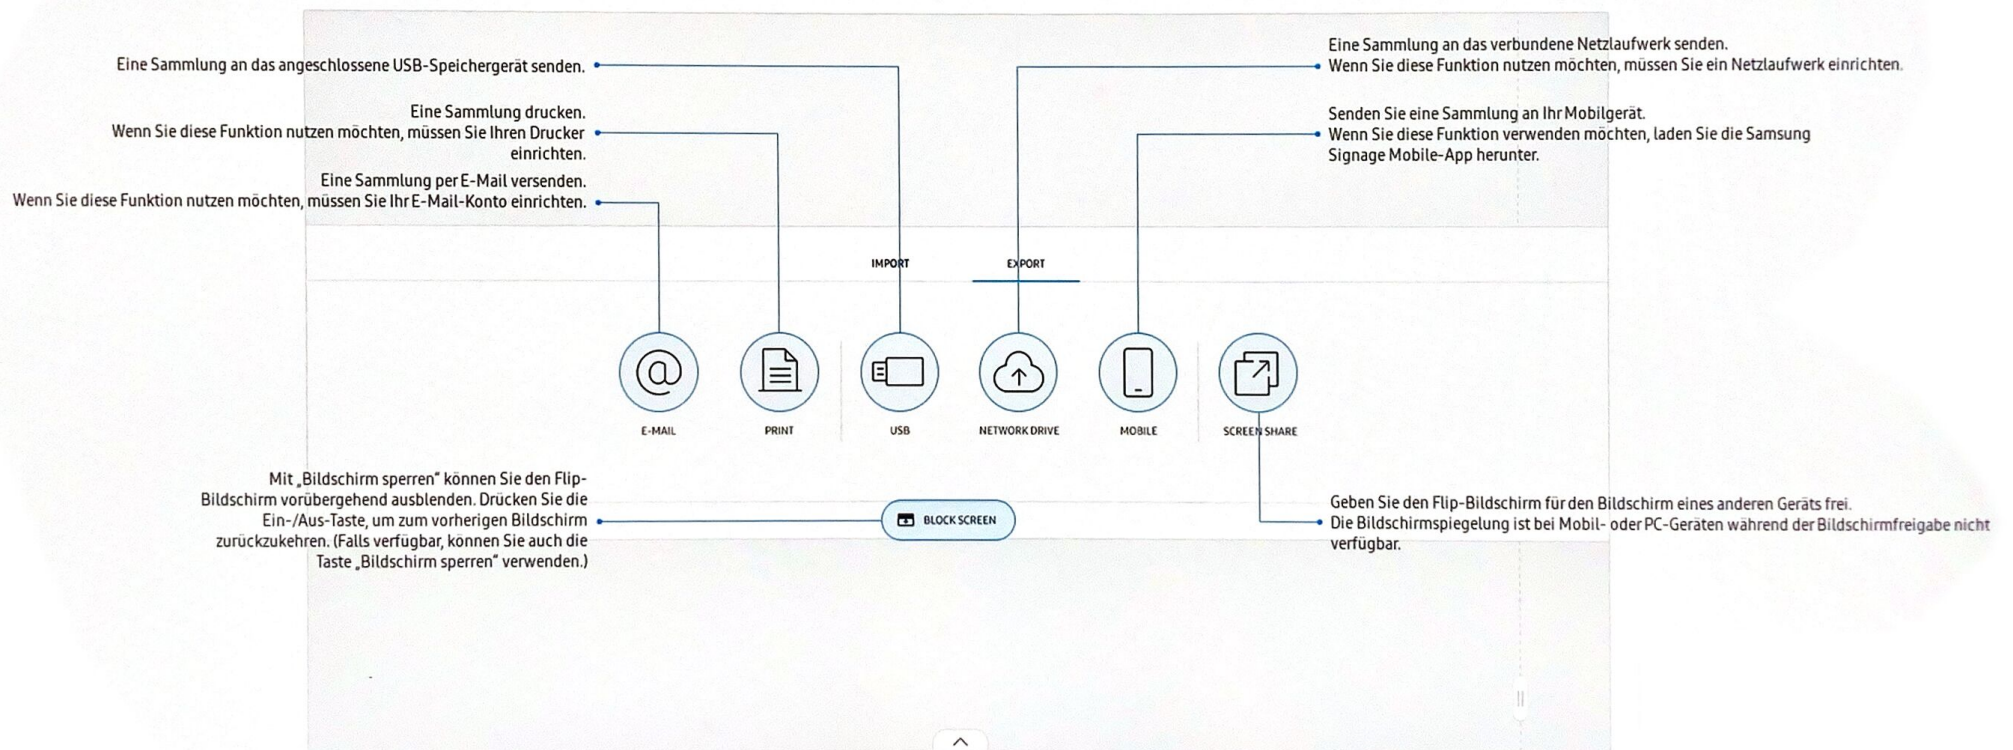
Eine Sammlung an das angeschlossene USB-Speichergerät senden.

Eine Sammlung drucken.
Wenn Sie diese Funktion nutzen möchten, müssen Sie Ihren Drucker einrichten.

Eine Sammlung per E-Mail versenden.
Wenn Sie diese Funktion nutzen möchten, müssen Sie Ihr E-Mail-Konto einrichten.

Eine Sammlung an das verbundene Netzlaufwerk senden.
Wenn Sie diese Funktion nutzen möchten, müssen Sie ein Netzlaufwerk einrichten.

Senden Sie eine Sammlung an Ihr Mobilgerät.
Wenn Sie diese Funktion verwenden möchten, laden Sie die Samsung Signage Mobile-App herunter.

IMPORT
EXPORT

E-MAIL
PRINT
USB
NETWORK DRIVE
MOBILE
SCREEN SHARE

Mit „Bildschirm sperren" können Sie den Flip-Bildschirm vorübergehend ausblenden. Drücken Sie die Ein-/Aus-Taste, um zum vorherigen Bildschirm zurückzukehren. (Falls verfügbar, können Sie auch die Taste „Bildschirm sperren" verwenden.)

BLOCK SCREEN

Geben Sie den Flip-Bildschirm für den Bildschirm eines anderen Geräts frei.
Die Bildschirmspiegelung ist bei Mobil- oder PC-Geräten während der Bildschirmfreigabe nicht verfügbar.